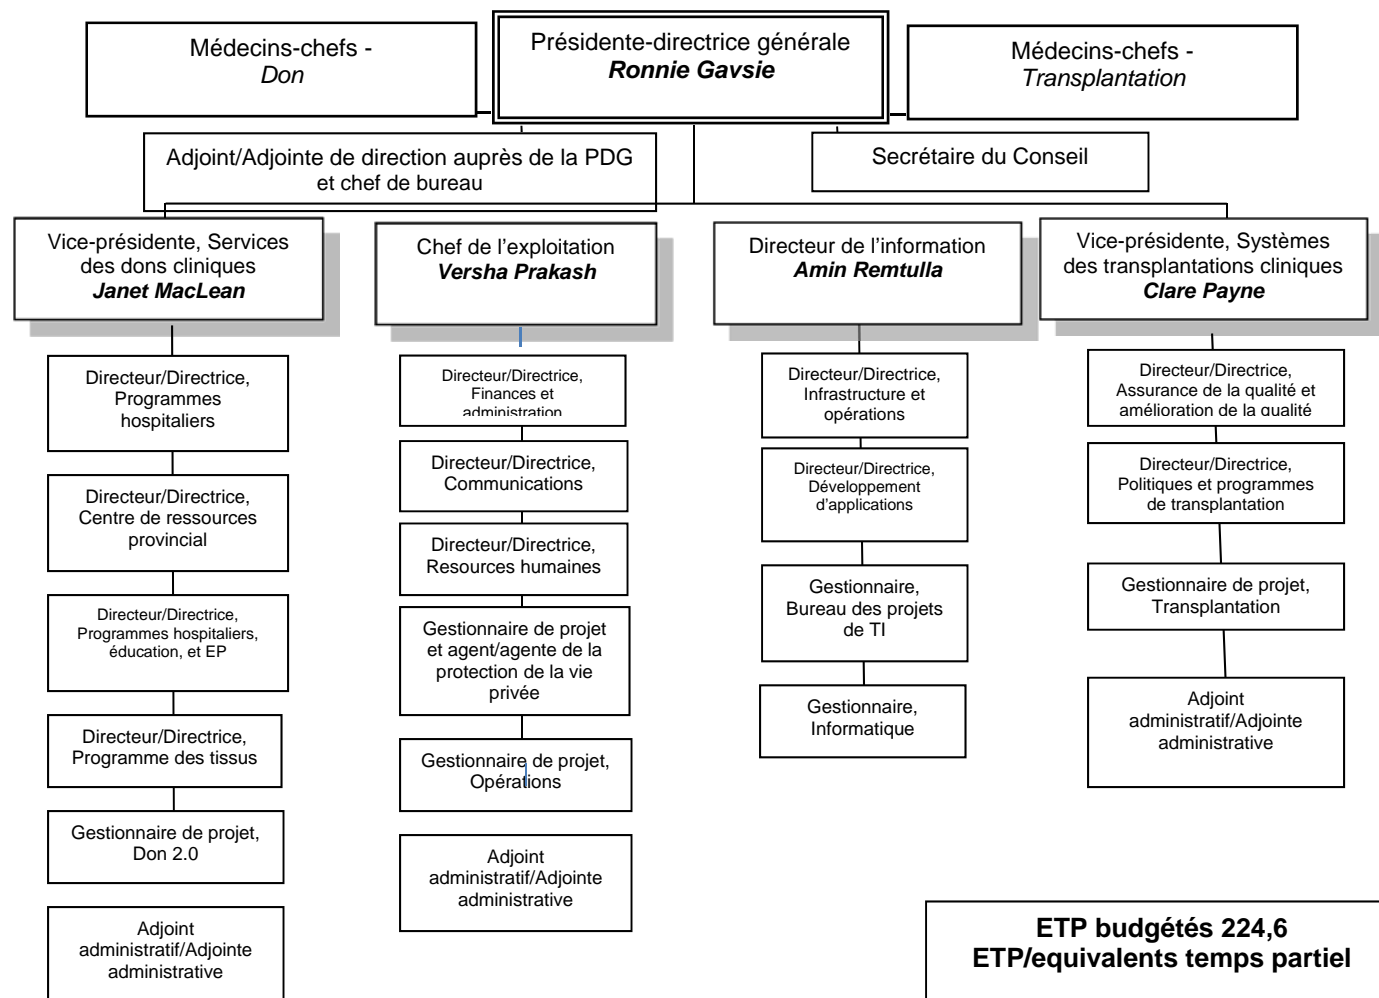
Médecins-chefs - *Don*

Présidente-directrice générale
***Ronnie Gavsie***

Médecins-chefs - *Transplantation*

Adjoint/Adjointe de direction auprès de la PDG et chef de bureau

Secrétaire du Conseil

Vice-présidente, Services des dons cliniques
***Janet MacLean***

Directeur/Directrice, Programmes hospitaliers

Directeur/Directrice, Centre de ressources provincial

Directeur/Directrice, Programmes hospitaliers, éducation, et EP

Directeur/Directrice, Programme des tissus

Gestionnaire de projet, Don 2.0

Adjoint administratif/Adjointe administrative

Chef de l'exploitation
***Versha Prakash***

Directeur/Directrice, Finances et administration

Directeur/Directrice, Communications

Directeur/Directrice, Resources humaines

Gestionnaire de projet et agent/agente de la protection de la vie privée

Gestionnaire de projet, Opérations

Adjoint administratif/Adjointe administrative

Directeur de l'information
***Amin Remtulla***

Directeur/Directrice, Infrastructure et opérations

Directeur/Directrice, Développement d'applications

Gestionnaire, Bureau des projets de TI

Gestionnaire, Informatique

Vice-présidente, Systèmes des transplantations cliniques
***Clare Payne***

Directeur/Directrice, Assurance de la qualité et amélioration de la qualité

Directeur/Directrice, Politiques et programmes de transplantation

Gestionnaire de projet, Transplantation

Adjoint administratif/Adjointe administrative

**ETP budgétés 224,6**
**ETP/equivalents temps partiel**